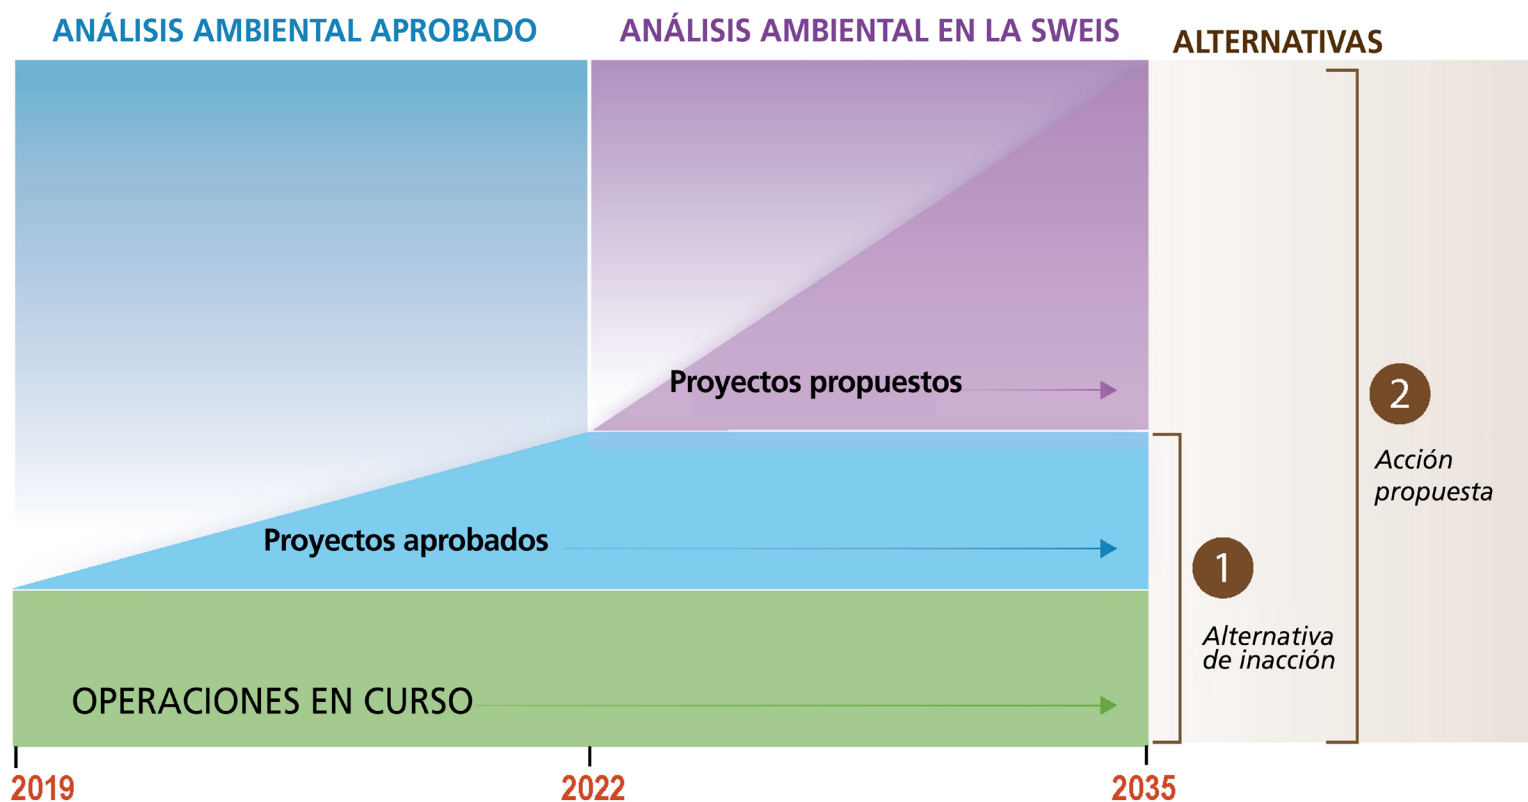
ANÁLISIS AMBIENTAL APROBADO

ANÁLISIS AMBIENTAL EN LA SWEIS

ALTERNATIVAS

Proyectos propuestos

2

Acción propuesta

Proyectos aprobados

1

Alternativa de inacción

OPERACIONES EN CURSO

2019

2022

2035